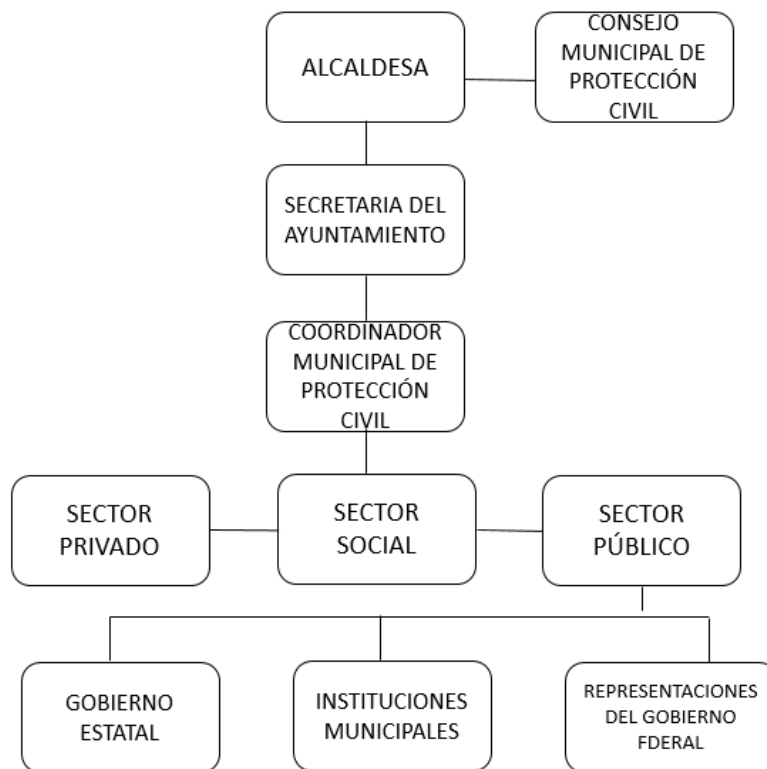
ALCALDESA

CONSEJO MUNICIPAL DE PROTECCIÓN CIVIL

SECRETARIA DEL AYUNTAMIENTO

COORDINADOR MUNICIPAL DE PROTECCIÓN CIVIL

SECTOR PRIVADO

SECTOR SOCIAL

SECTOR PÚBLICO

GOBIERNO ESTATAL

INSTITUCIONES MUNICIPALES

REPRESENTACIONES DEL GOBIERNO FDERAL